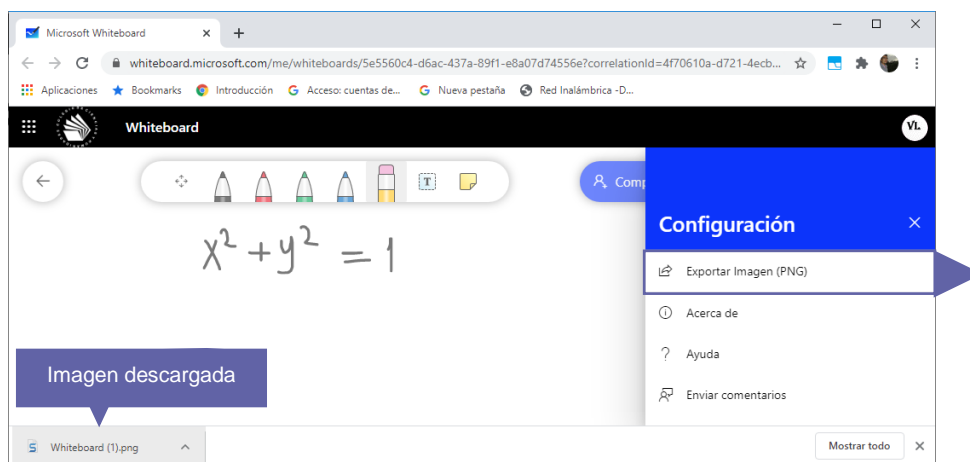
Microsoft Whiteboard ×

whiteboard.microsoft.com/me/whiteboards/5e5560c4-d6ac-437a-89f1-e8a07d74556e?correlationId=4f70610a-d721-4ecb...

Aplicaciones Bookmarks Introducción Acceso: cuentas de... Nueva pestaña Red Inalámbrica -D...

Whiteboard

VL

Comp

$x^2 + y^2 = 1$

Configuración

Exportar Imagen (PNG)

Acerca de

Ayuda

Enviar comentarios

Imagen descargada

Whiteboard (1).png

Mostrar todo